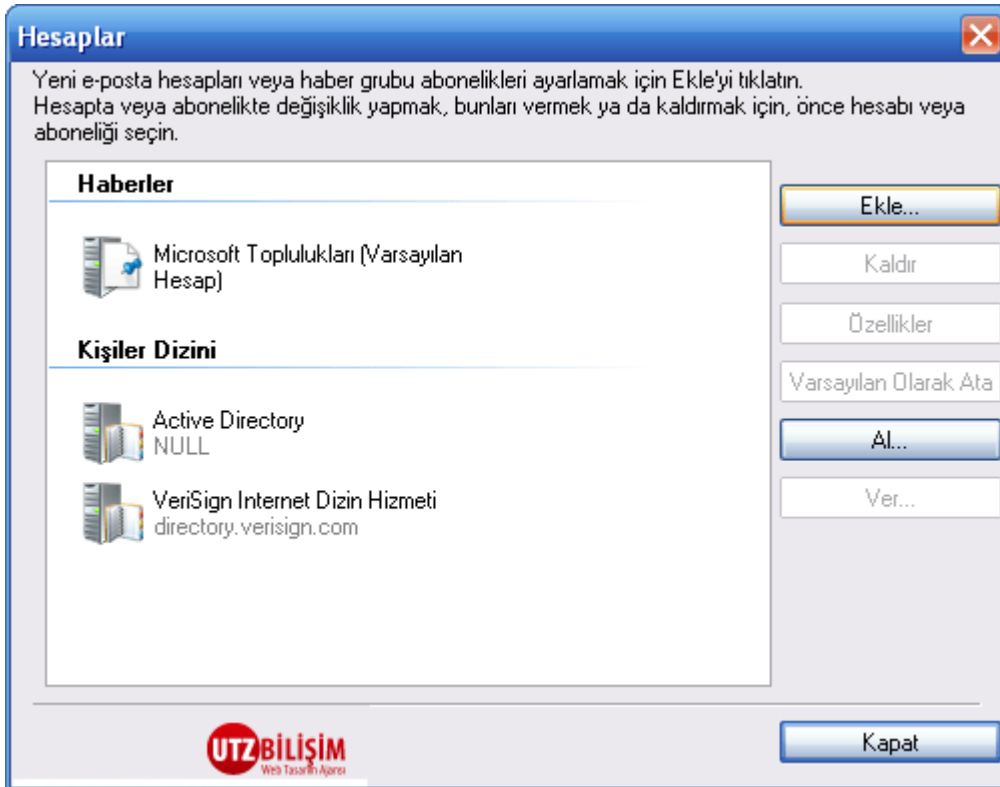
Hesaplar

Yeni e-posta hesapları veya haber grubu abonelikleri ayarlamak için Ekle'yi tıklatın.
Hesapta veya abonelikte değişiklik yapmak, bunları vermek ya da kaldırmak için, önce hesabı veya aboneliği seçin.

Haberler

Microsoft Toplulukları (Varsayılan Hesap)

Kişiler Dizini

Active Directory
NULL

VeriSign Internet Dizin Hizmeti
directory.verisign.com

Ekle...

Kaldır

Özellikler

Varsayılan Olarak Ata

Al...

Ver...

UTZ BİLİŞİM
Web Tasarım Ajansı

Kapat